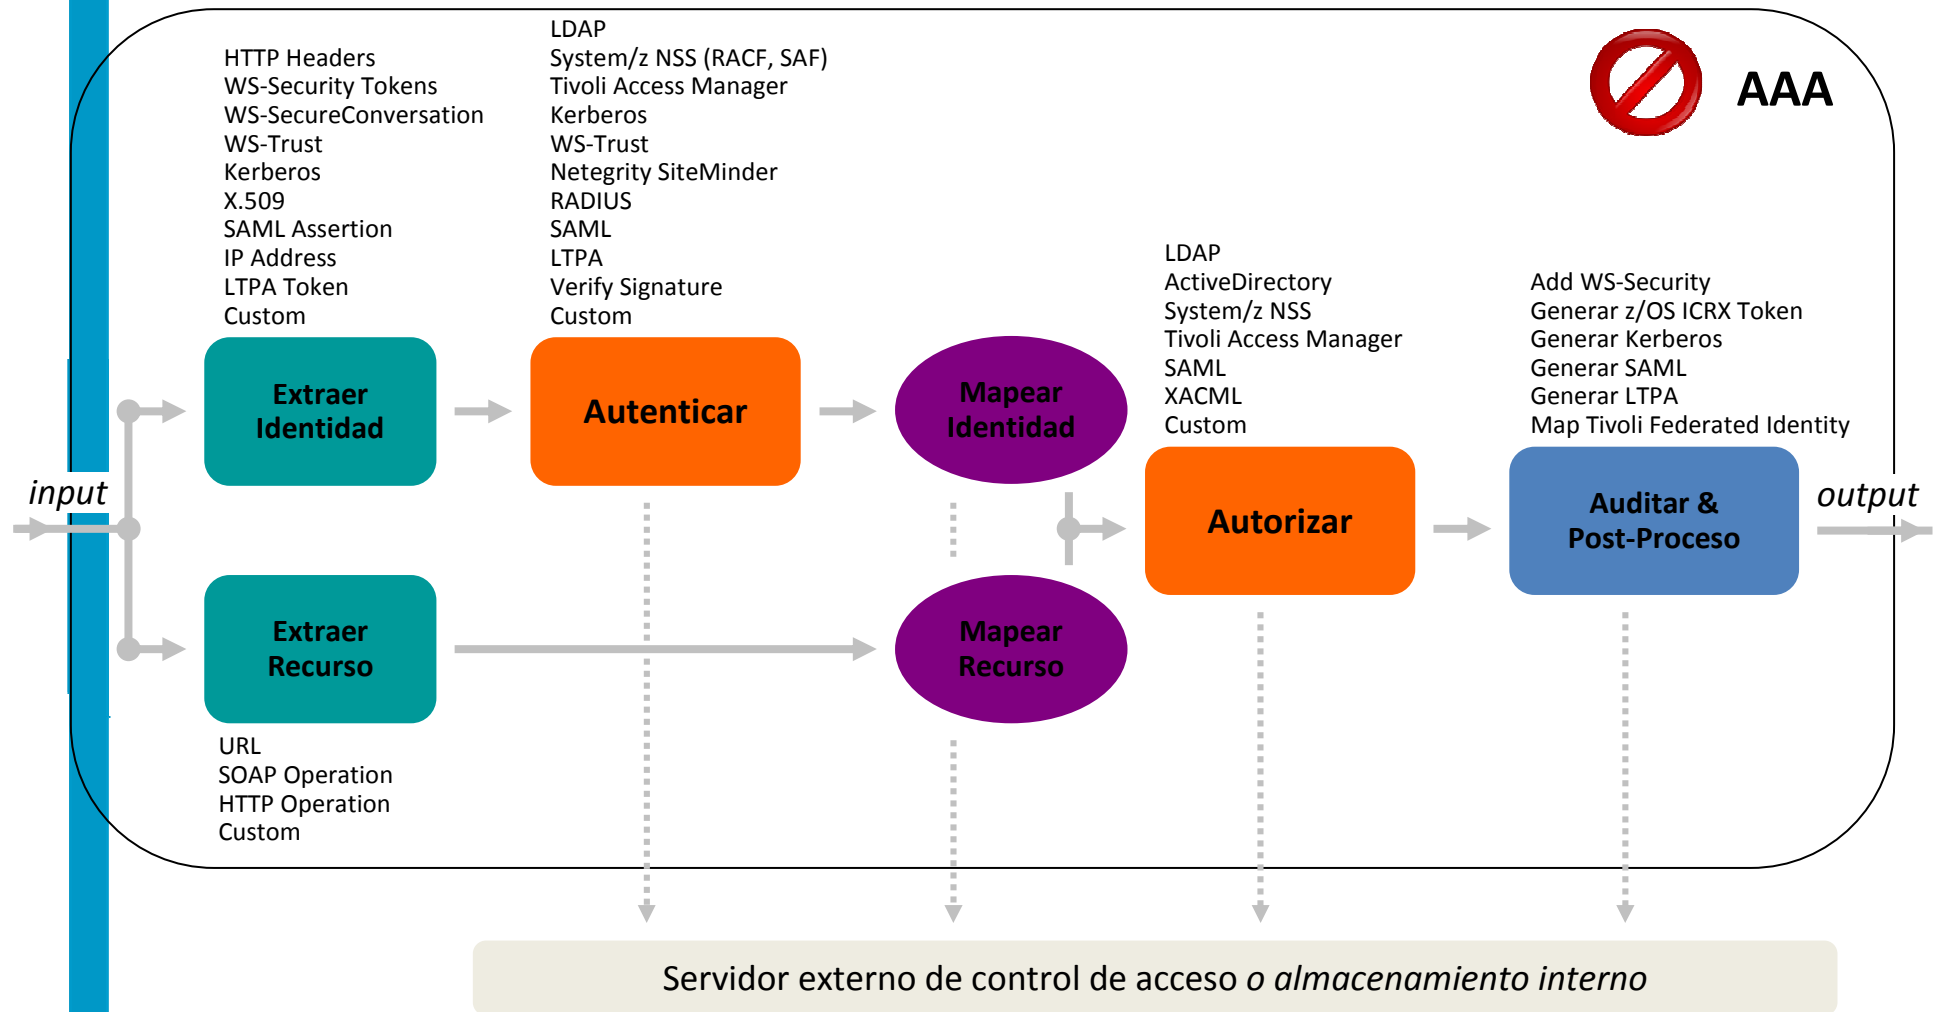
AAA

HTTP Headers
WS-Security Tokens
WS-SecureConversation
WS-Trust
Kerberos
X.509
SAML Assertion
IP Address
LTPA Token
Custom

LDAP
System/z NSS (RACF, SAF)
Tivoli Access Manager
Kerberos
WS-Trust
Netegrity SiteMinder
RADIUS
SAML
LTPA
Verify Signature
Custom

LDAP
ActiveDirectory
System/z NSS
Tivoli Access Manager
SAML
XACML
Custom

Add WS-Security
Generar z/OS ICRX Token
Generar Kerberos
Generar SAML
Generar LTPA
Map Tivoli Federated Identity

input

Extraer Identidad

Autenticar

Mapear Identidad

Autorizar

Auditar & Post-Proceso

output

Extraer Recurso

Mapear Recurso

URL
SOAP Operation
HTTP Operation
Custom

Servidor externo de control de acceso *o almacenamiento interno*